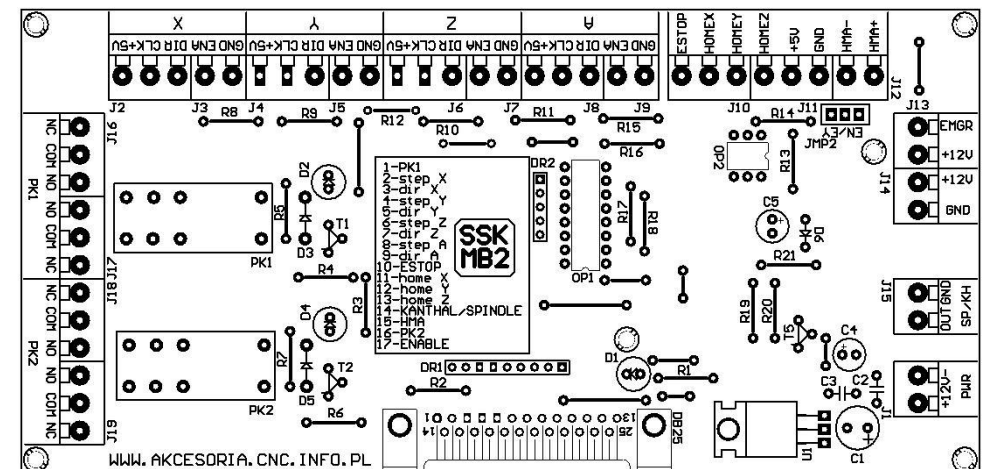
X Y Z A

GND ENA DIR CLK+5V GND ENA DIR CLK+5V GND ENA DIR CLK+5V GND ENA DIR CLK+5V

ESTOP HOMEX HOMEY HOMEZ +5V GND HMA- HMA+

J2 J3 R8 J4 R9 J5 R12 J6 R10 J7 R11 J8 J9 R15 R16 J10 R14 J11 J12 J13

EN/EY JMP2

NC COM NO J16 PK1 NC COM NO NC J17 J18 NC COM NO PK2 NC COM NO NC J19

D2 R5 T1 D3 PK1 R4 R3 D4 R7 T2 D5 PK2 R6 R2

1-PK1
2-step X
3-dir X
4-step Y
5-dir Y
6-step Z
7-dir Z
8-step A
9-dir A
10-ESTOP
11-home X
12-home Y
13-home Z
14-KANTHAL/SPINDLE
15-HMA
16-PK2
17-ENABLE

SSK MB2

DR2 OP1 R17 R18 OP2 R13 C5 D6 R21 R19 R20 T5 C4 D1 R1 C3 C2 J1 U1 C1 DR1

EMGR +12V J14 +12V GND J15 GND OUT SP/KH +12V- PWR

1 14 13 25 DB25

WWW.AKCESORIA.CNC.INFO.PL